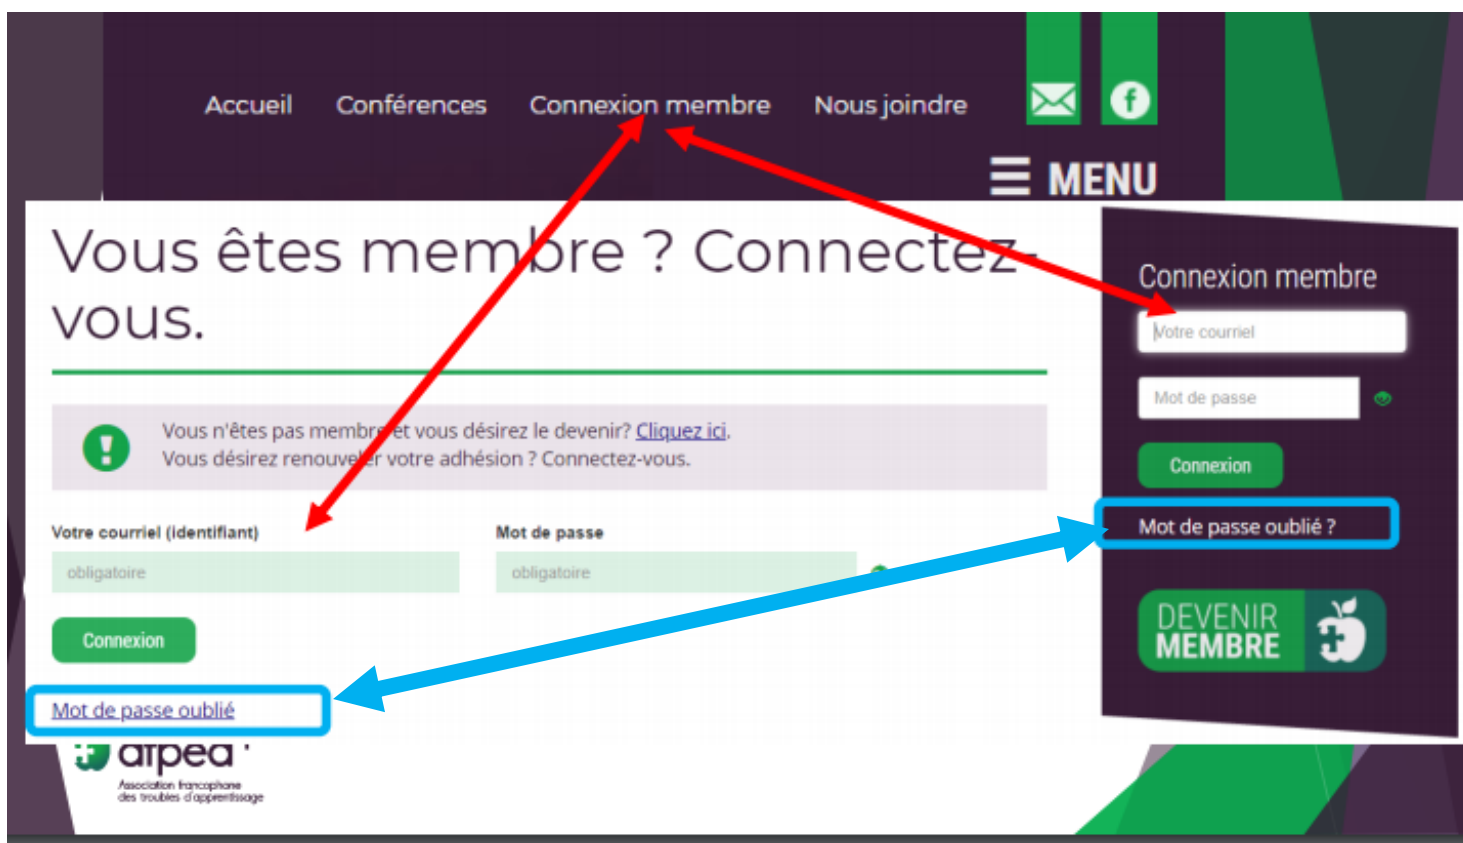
Accueil Conférences Connexion membre Nous joindre

MENU

Vous êtes membre ? Connectez-vous.

Vous n'êtes pas membre et vous désirez le devenir? Cliquez ici.
Vous désirez renouveler votre adhésion ? Connectez-vous.

Votre courriel (identifiant)

obligatoire

Mot de passe

obligatoire

Connexion

Mot de passe oublié

aipea

Association francophone des troubles d'apprentissage

Connexion membre

Votre courriel

Mot de passe

Connexion

Mot de passe oublié ?

DEVENIR MEMBRE